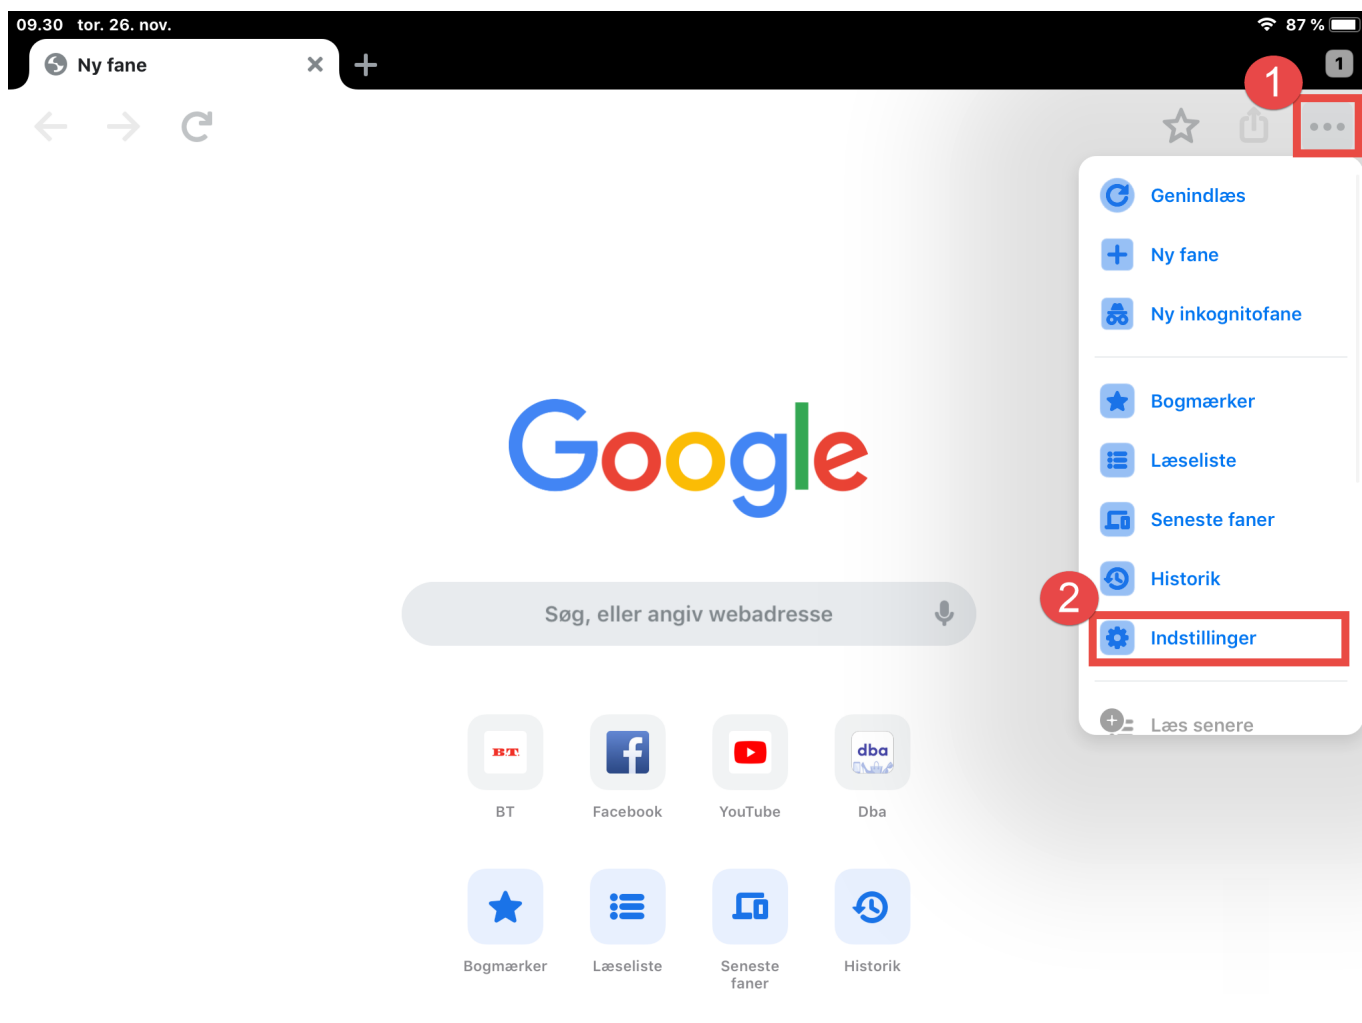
09.30 tor. 26. nov.

87 %

Ny fane

1

1

Genindlæs

Ny fane

Ny inkognitofane

Bogmærker

Læseliste

Seneste faner

Historik

2

Indstillinger

Læs senere

Google

Søg, eller angiv webadresse

BT

BT

Facebook

YouTube

dba

Dba

Bogmærker

Læseliste

Seneste faner

Historik